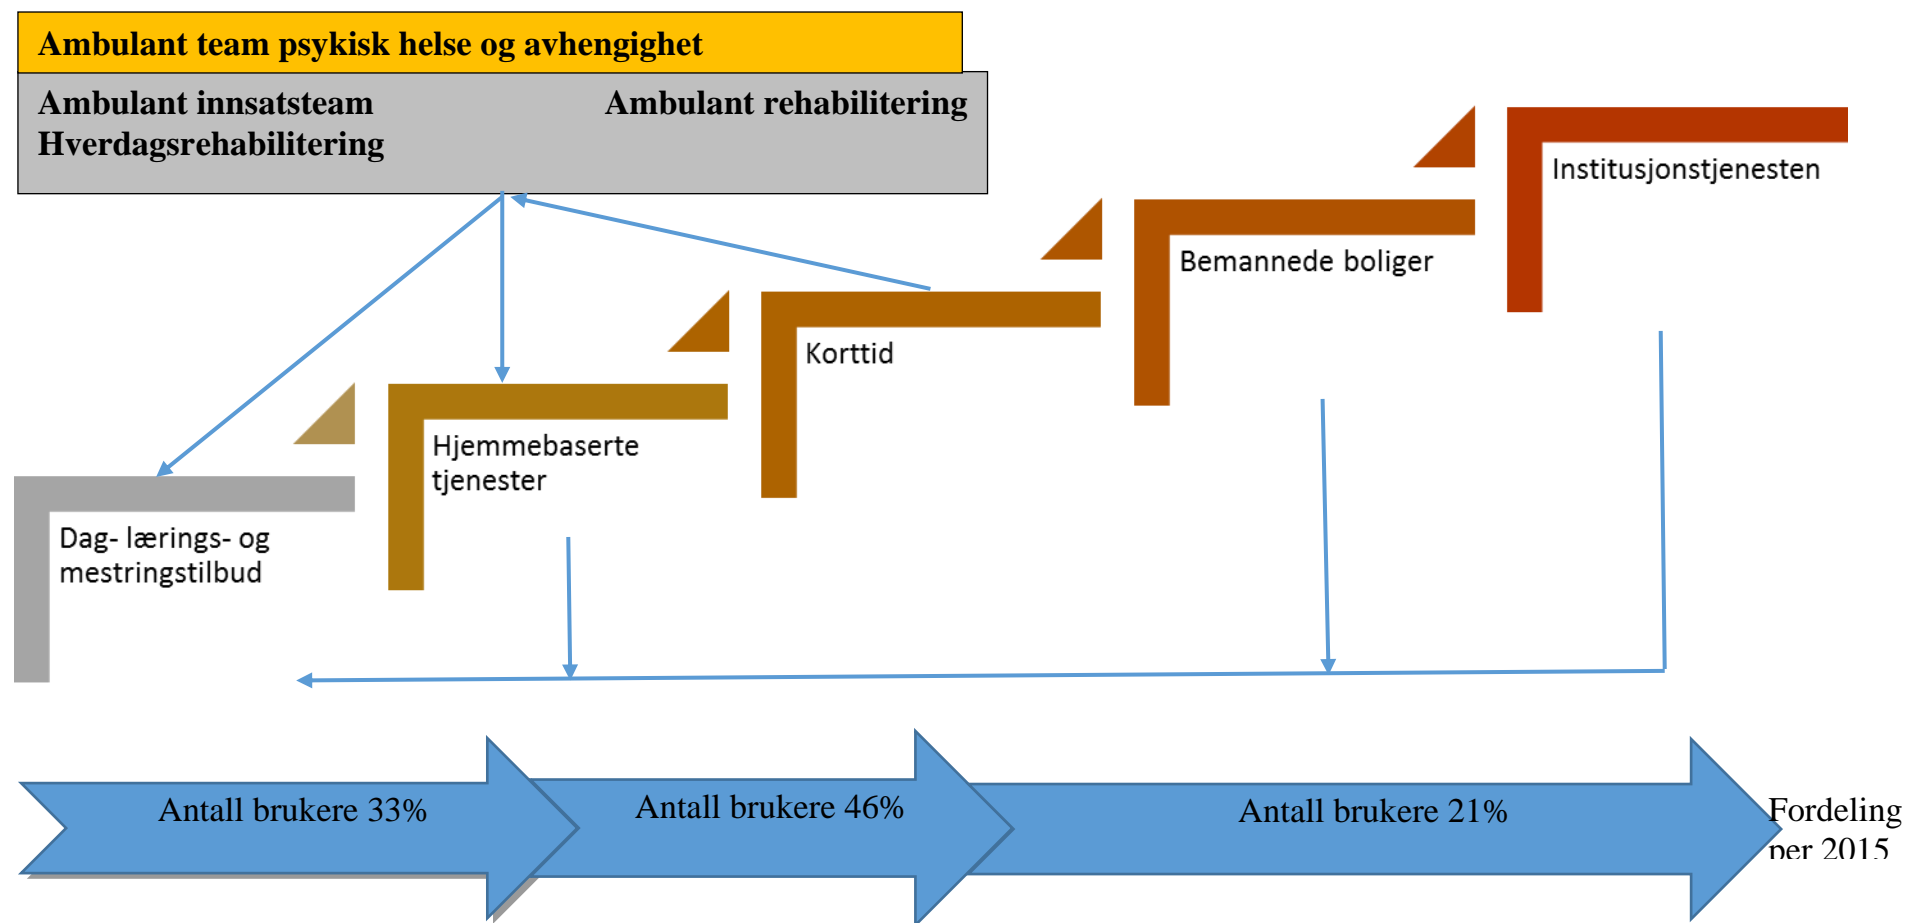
Ambulant team psykisk helse og avhengighet

Ambulant innsatsteam
Hverdagsrehabilitering

Ambulant rehabilitering

Institusjonstjenesten

Bemannede boliger

Korttid

Hjemmebaserte tjenester

Dag- lærings- og mestringstilbud

Antall brukere 33%

Antall brukere 46%

Antall brukere 21%

Fordeling per 2015